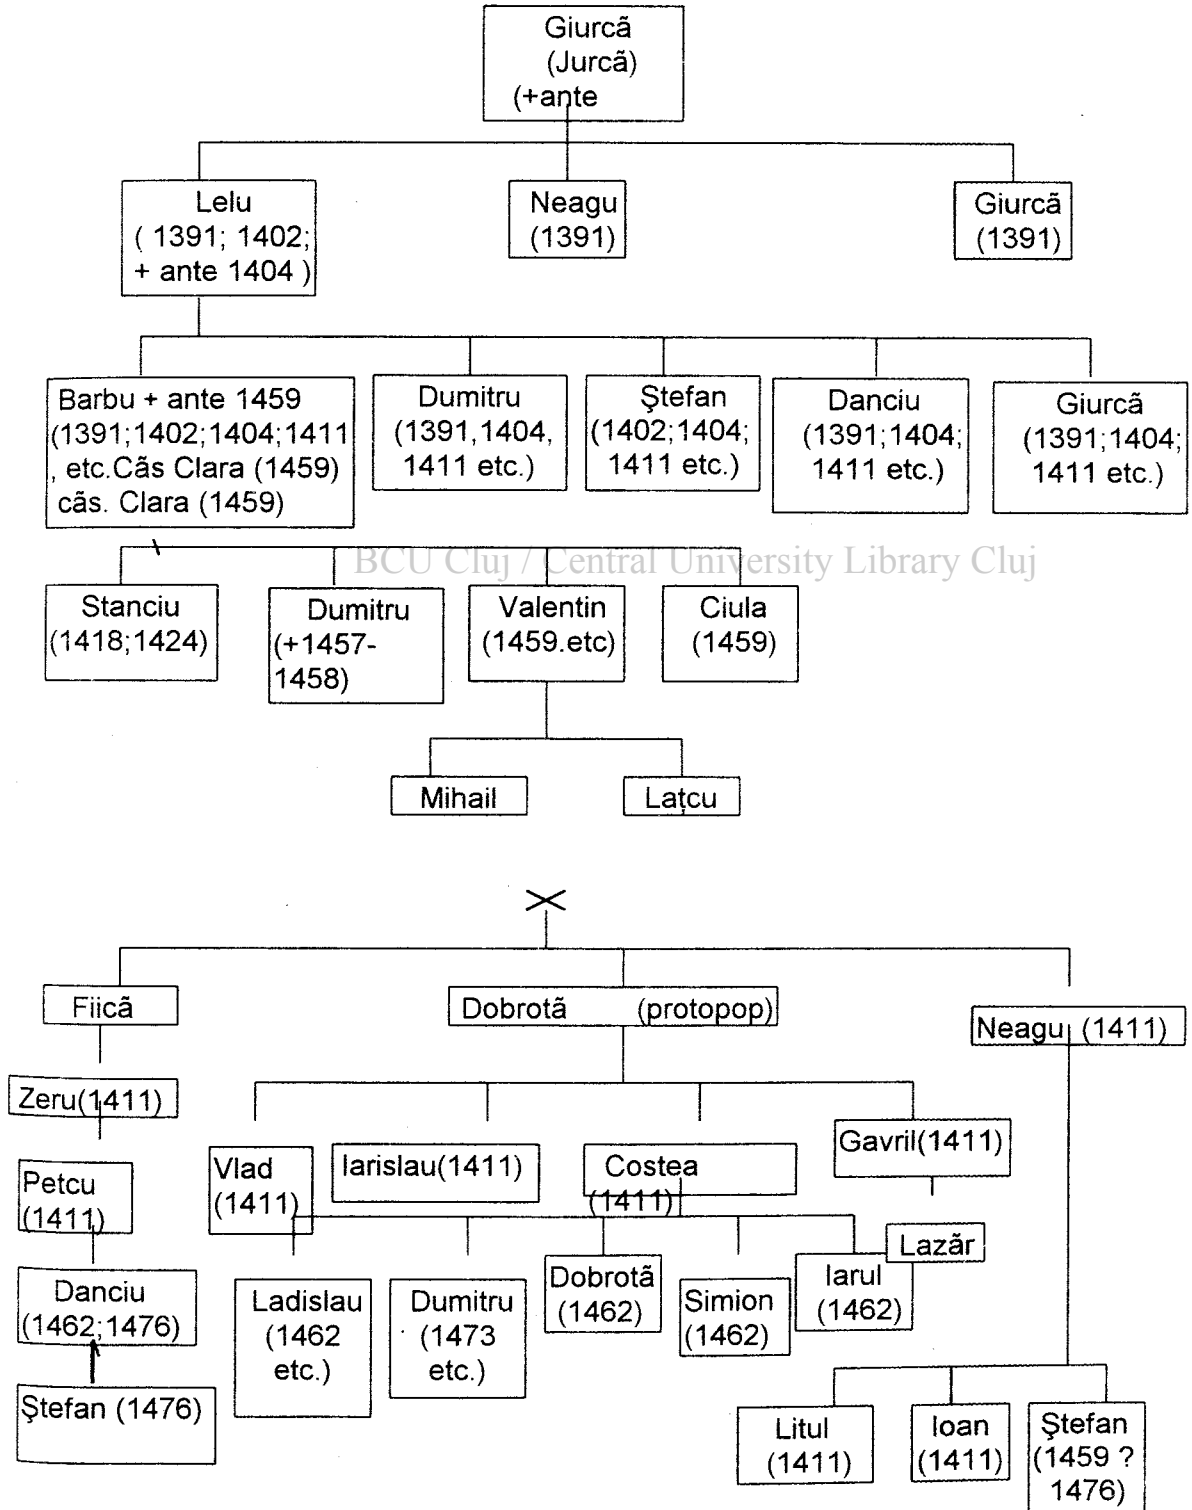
Giurcã (Jurcã) (+ante

Lelu ( 1391; 1402; + ante 1404 )

Neagu (1391)

Giurcã (1391)

Barbu + ante 1459 (1391;1402;1404;1411 , etc.Cãs Clara (1459) cãs. Clara (1459)

Dumitru (1391,1404, 1411 etc.)

Ştefan (1402;1404; 1411 etc.)

Danciu (1391;1404; 1411 etc.)

Giurcã (1391;1404; 1411 etc.)

BCU Cluj / Central University Library Cluj

Stanciu (1418;1424)

Dumitru (+1457- 1458)

Valentin (1459.etc)

Ciula (1459)

Mihail

Laţcu

Fiicã

Dobrotã (protopop)

Neagu (1411)

Zeru(1411)

Petcu (1411)

Danciu (1462;1476)

Ştefan (1476)

Vlad (1411)

Iarislau(1411)

Costea (1411)

Gavril(1411)

Lazãr

Ladislau (1462 etc.)

Dumitru (1473 etc.)

Dobrotã (1462)

Simion (1462)

Iarul (1462)

Litul (1411)

Ioan (1411)

Ştefan (1459 ? 1476)